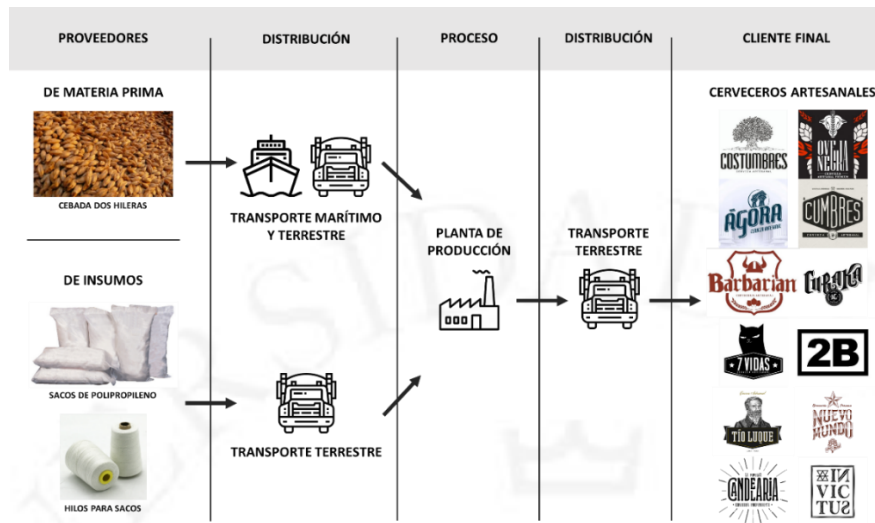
PROVEEDORES

DISTRIBUCIÓN

PROCESO

DISTRIBUCIÓN

CLIENTE FINAL

DE MATERIA PRIMA

CEBADA DOS HILERAS

DE INSUMOS

SACOS DE POLIPROPILENO

HILOS PARA SACOS

TRANSPORTE MARÍTIMO Y TERRESTRE

TRANSPORTE TERRESTRE

PLANTA DE PRODUCCIÓN

TRANSPORTE TERRESTRE

CERVECEROS ARTESANALES

COSTUMBRES

OVEJA NEGRA

ÁGORA

CUMBRES

Barbarian

CHAKA

7 VIDAS

2B

TÍO LUQUE

NUEVO MUNDO

CANDELARIA

INVICTUS